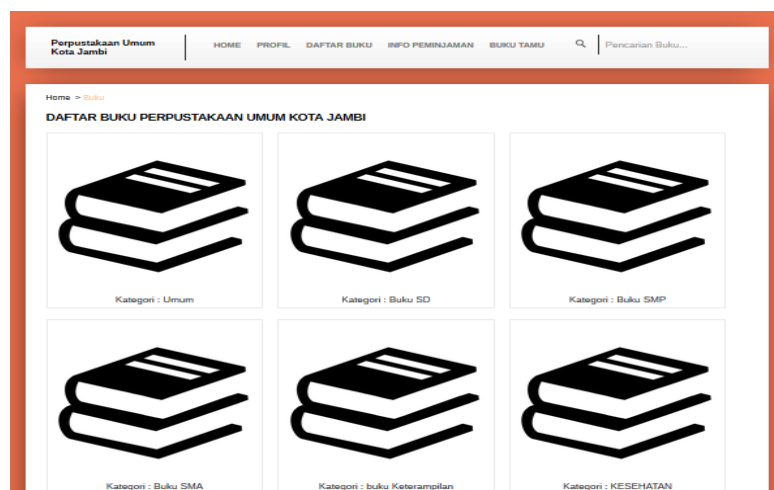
Perpustakaan Umum Kota Jambi

HOME PROFIL DAFTAR BUKU INFO PEMINJAMAN BUKU TAMU

Pencarian Buku...

Home > Buku

DAFTAR BUKU PERPUSTAKAAN UMUM KOTA JAMBI

Kategori : Umum

Kategori : Buku SD

Kategori : Buku SMP

Kategori : Buku SMA

Kategori : buku Keterampilan

Kategori : KESEHATAN